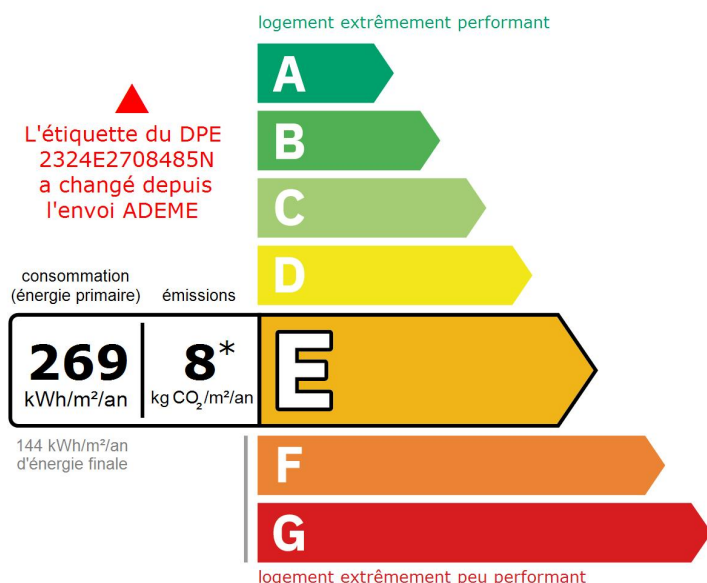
logement extrêmement performant

A

B

C

D

E

F

G

L'étiquette du DPE 2324E2708485N a changé depuis l'envoi ADEME

consommation (énergie primaire)

émissions

269 kWh/m²/an

8* kg $CO_2$/m²/an

144 kWh/m²/an d'énergie finale

logement extrêmement peu performant